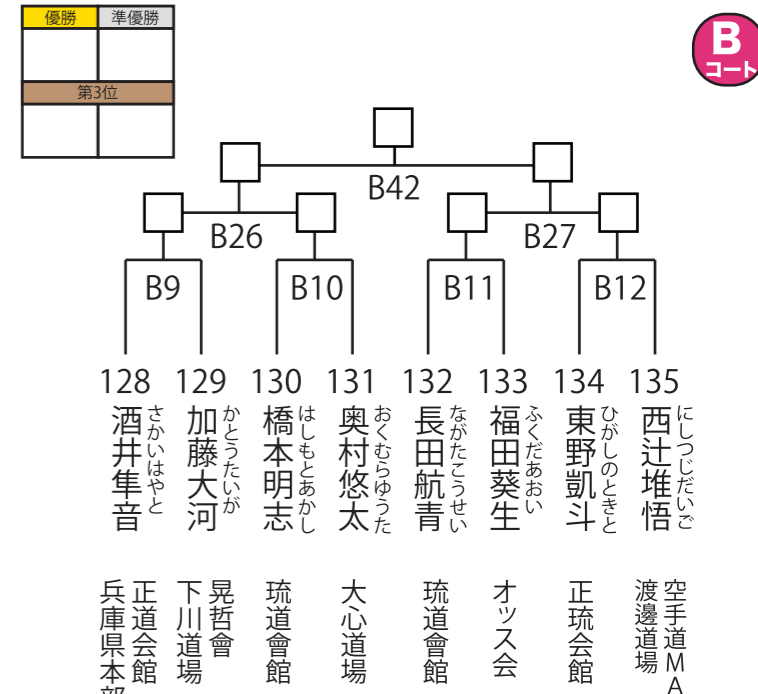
| 優勝 | 準優勝 |
|---|---|
| | |

| 第3位 | |
|---|---|
| | |

B
コート

B42

B26

B27

B9

B10

B11

B12

128
酒井隼音
さかいはやと
正道会館
兵庫県本部

129
加藤大河
かとうたいが
晃哲會
下川道場

130
橋本明志
はしもとあかし
琉道會館

131
奥村悠太
おくむらゆうた
大心道場

132
長田航青
ながたこうせい
琉道會館

133
福田葵生
ふくだあおい
オッス会

134
東野凱斗
ひがしのときと
正琉会館

135
西辻堆悟
にしつじだいご
空手道MA
渡邊道場